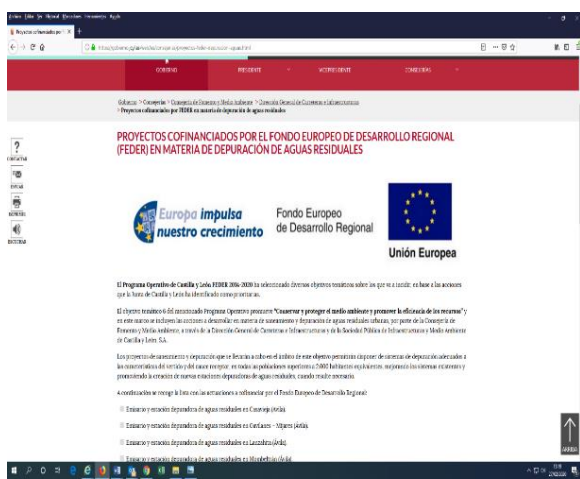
Archivo Editar Ver Historial Marcadores Herramientas Ayuda

Proyectos cofinanciados por ×

https://gobierno.jcyl.es/web/es/consejerias/proyectos-feder-depuracion-aguas.html

GOBIERNO PRESIDENTE VICEPRESIDENTE CONSEJERÍAS

Gobierno > Consejerías > Consejería de Fomento y Medio Ambiente > Dirección General de Carreteras e Infraestructuras > Proyectos cofinanciados por FEDER en materia de depuración de aguas residuales

?
CONTACTAR
ENVIAR
IMPRIMIR
ESCUCHAR

PROYECTOS COFINANCIADOS POR EL FONDO EUROPEO DE DESARROLLO REGIONAL (FEDER) EN MATERIA DE DEPURACIÓN DE AGUAS RESIDUALES

Europa impulsa nuestro crecimiento

Fondo Europeo de Desarrollo Regional

Unión Europea

El Programa Operativo de Castilla y León FEDER 2014-2020 ha seleccionado diversos objetivos temáticos sobre los que va a incidir, en base a las acciones que la Junta de Castilla y León ha identificado como prioritarias.

El objetivo temático 6 del mencionado Programa Operativo pretende "Conservar y proteger el medio ambiente y promover la eficiencia de los recursos" y en este marco se incluyen las acciones a desarrollar en materia de saneamiento y depuración de aguas residuales urbanas, por parte de la Consejería de Fomento y Medio Ambiente, a través de la Dirección General de Carreteras e Infraestructuras y de la Sociedad Pública de Infraestructuras y Medio Ambiente de Castilla y León, S.A.

Los proyectos de saneamiento y depuración que se llevarán a cabo en el ámbito de este objetivo pretenden disponer de sistemas de depuración adecuados a las características del vertido y del cauce receptor, en todas las poblaciones superiores a 2.000 habitantes equivalentes, mejorando los sistemas existentes y promoviendo la creación de nuevas estaciones depuradoras de aguas residuales, cuando resulte necesario.

A continuación se recoge la lista con las actuaciones a cofinanciar por el Fondo Europeo de Desarrollo Regional:

Emisario y estación depuradora de aguas residuales en Candeleda (Ávila).

Emisario y estación depuradora de aguas residuales en Cardeñosa – Mijares (Ávila).

Emisario y estación depuradora de aguas residuales en Lanzahita (Ávila).

Emisario y estación depuradora de aguas residuales en Mombeltrán (Ávila).

ARRIBA